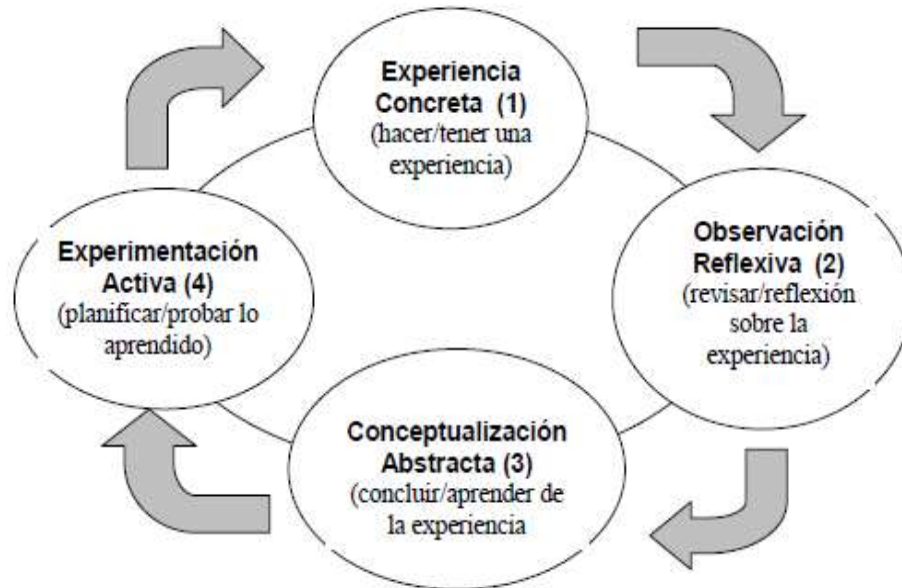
Experiencia Concreta (1)
(hacer/tener una experiencia)

Observación Reflexiva (2)
(revisar/reflexión sobre la experiencia)

Conceptualización Abstracta (3)
(concluir/aprender de la experiencia

Experimentación Activa (4)
(planificar/probar lo aprendido)